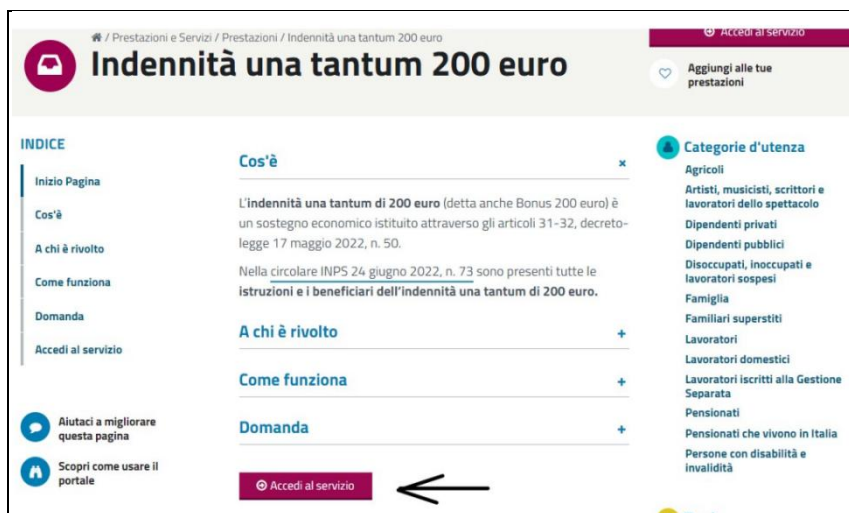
/ Prestazioni e Servizi / Prestazioni / Indennità una tantum 200 euro

Indennità una tantum 200 euro

Accedi al servizio

Aggiungi alle tue prestazioni

INDICE

Inizio Pagina

Cos'è

A chi è rivolto

Come funziona

Domanda

Accedi al servizio

Aiutaci a migliorare questa pagina

Scopri come usare il portale

Cos'è ×

L'indennità una tantum di 200 euro (detta anche Bonus 200 euro) è un sostegno economico istituito attraverso gli articoli 31-32, decreto-legge 17 maggio 2022, n. 50.

Nella circolare INPS 24 giugno 2022, n. 73 sono presenti tutte le istruzioni e i beneficiari dell'indennità una tantum di 200 euro.

A chi è rivolto +

Come funziona +

Domanda +

Accedi al servizio

Categorie d'utenza

Agricoli

Artisti, musicisti, scrittori e lavoratori dello spettacolo

Dipendenti privati

Dipendenti pubblici

Disoccupati, inoccupati e lavoratori sospesi

Famiglia

Familiari superstiti

Lavoratori

Lavoratori domestici

Lavoratori iscritti alla Gestione Separata

Pensionati

Pensionati che vivono in Italia

Persone con disabilità e invalidità